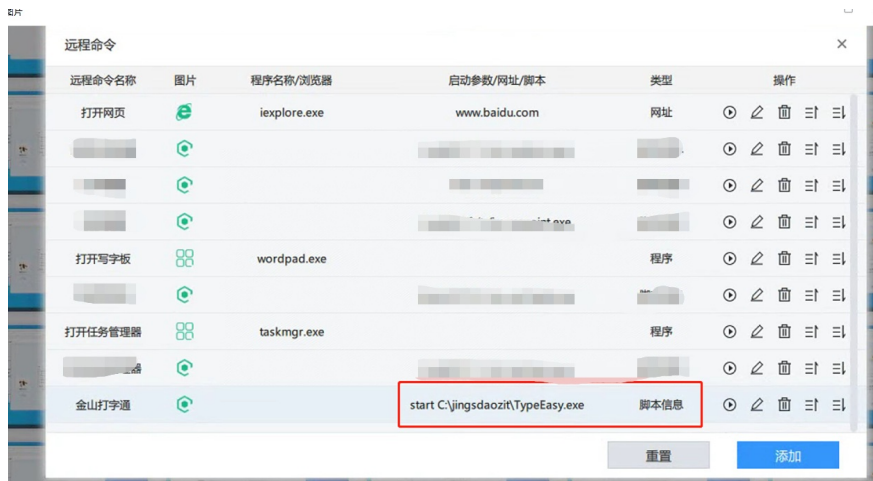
图片

远程命令

| 远程命令名称 | 图片 | 程序名称/浏览器 | 启动参数/网址/脚本 | 类型 | 操作 |
|---|---|---|---|---|---|
| 打开网页 | | iexplore.exe | www.baidu.com | 网址 | |
| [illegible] | | | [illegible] | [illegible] | |
| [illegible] | | | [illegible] | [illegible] | |
| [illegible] | | | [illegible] | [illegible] | |
| 打开写字板 | | wordpad.exe | | 程序 | |
| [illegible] | | | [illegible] | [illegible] | |
| 打开任务管理器 | | taskmgr.exe | | 程序 | |
| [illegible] | | | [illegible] | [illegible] | |
| 金山打字通 | | | start C:\jingsdaozit\TypeEasy.exe | 脚本信息 | |

重置 添加